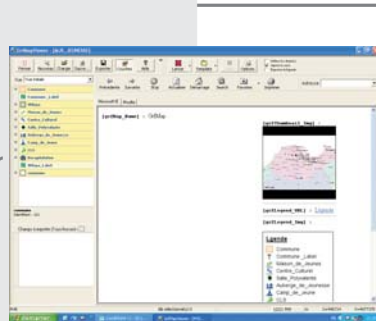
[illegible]

[urlMap_Name] > OrBMap

[urlThumbnail_Img] > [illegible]

[urlLegend_URL] > Légende

[urlLegend_Img] >

Légende

Commune

Commune_Label

Maison_de_Jeunes

Centre_Culturel

Salle_Polyvalente

Auberge_de_Jeunesse

Camp_de_Jeune

ULS

démarrer